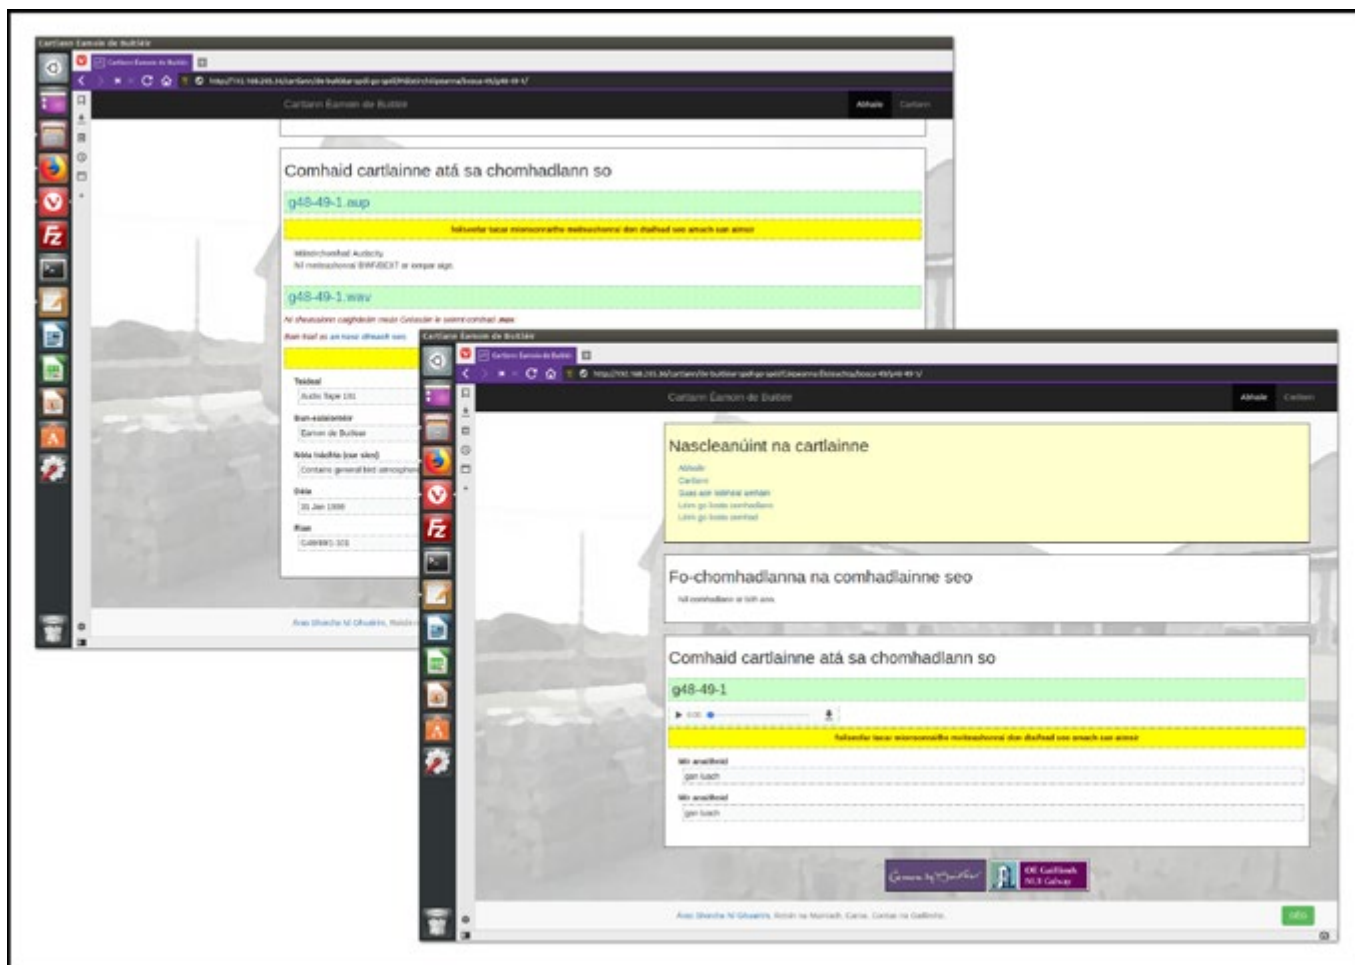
Cartlann Éamoin de Buitléir

Cartlann Éamon de Buitléir

Abhaile Cartlann

Comhaid cartlainne atá sa chomhadlann so

g48-49-1.aup

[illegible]

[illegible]

g48-49-1.wav

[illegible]

Teideal

Audio Tape 101

Bun-eisiteoir

Éamon de Buitléir

Nóta tráchta

Contains general bird atmosphere

Dáta

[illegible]

Cartlann Éamoin de Buitléir

Cartlann Éamon de Buitléir

Abhaile Cartlann

Nascleanúint na cartlainne

Abhaile
Cartlann
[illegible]
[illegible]
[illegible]

Fo-chomhadlanna na comhadlainne seo

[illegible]

Comhaid cartlainne atá sa chomhadlann so

g48-49-1

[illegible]

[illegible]

gan luach

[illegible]

gan luach

OÉ Gaillimh
NUI Galway

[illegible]